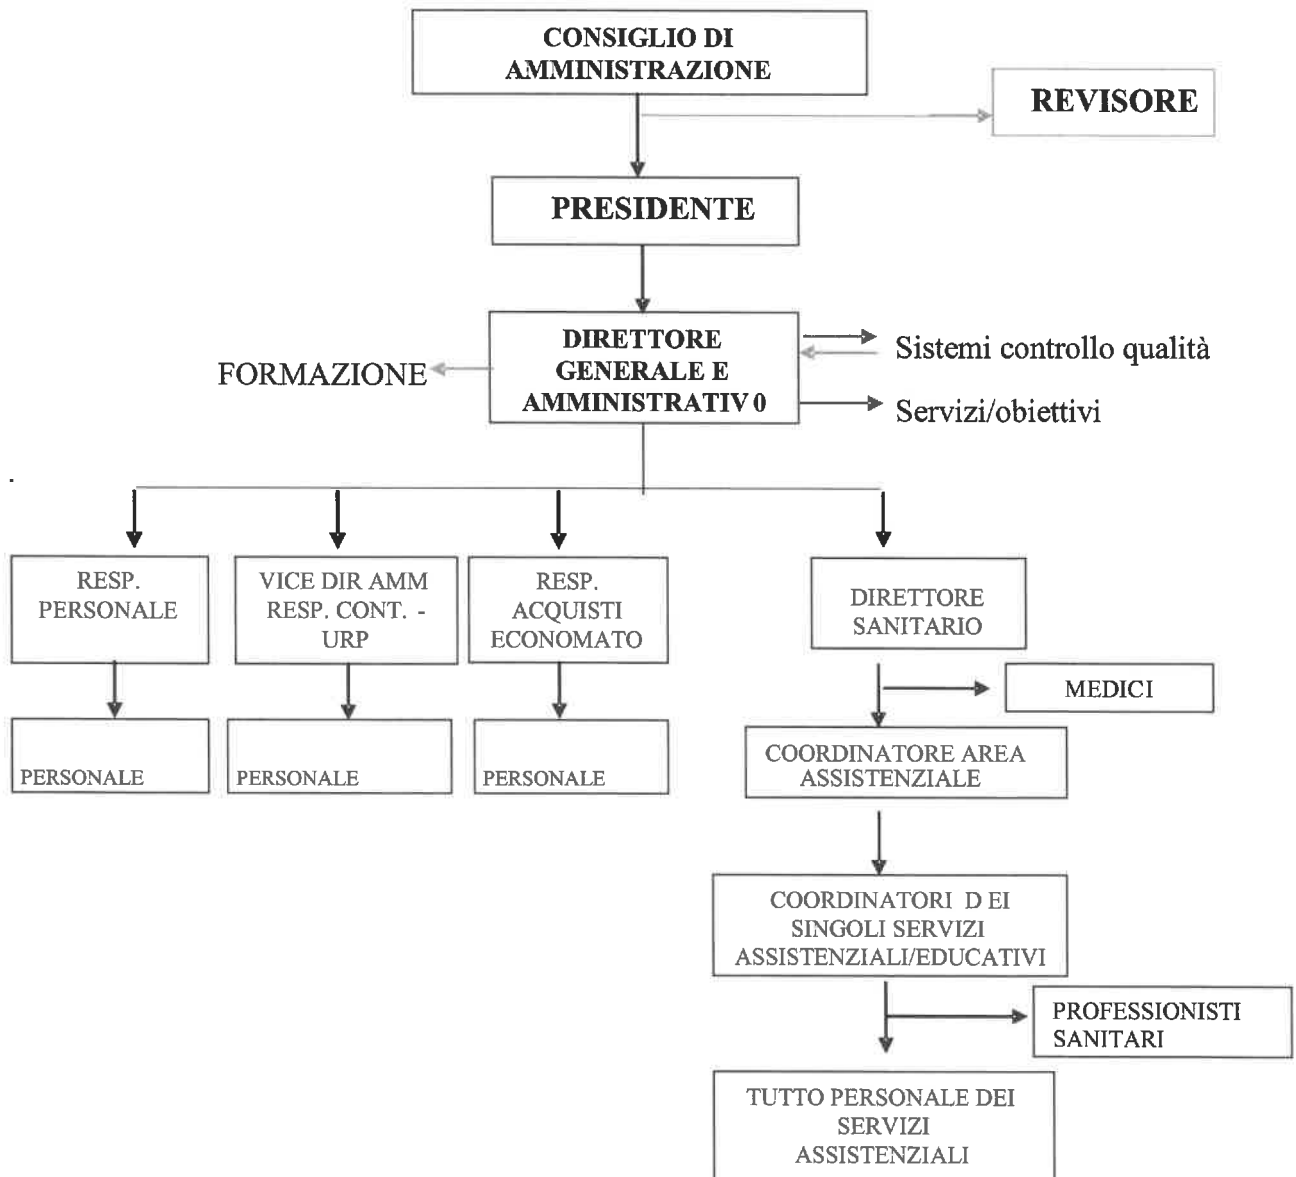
CONSIGLIO DI AMMINISTRAZIONE

REVISORE

PRESIDENTE

DIRETTORE GENERALE E AMMINISTRATIV 0

FORMAZIONE

Sistemi controllo qualità

Servizi/obiettivi

RESP. PERSONALE

PERSONALE

VICE DIR AMM RESP. CONT. - URP

PERSONALE

RESP. ACQUISTI ECONOMATO

PERSONALE

DIRETTORE SANITARIO

MEDICI

COORDINATORE AREA ASSISTENZIALE

COORDINATORI D EI SINGOLI SERVIZI ASSISTENZIALI/EDUCATIVI

PROFESSIONISTI SANITARI

TUTTO PERSONALE DEI SERVIZI ASSISTENZIALI